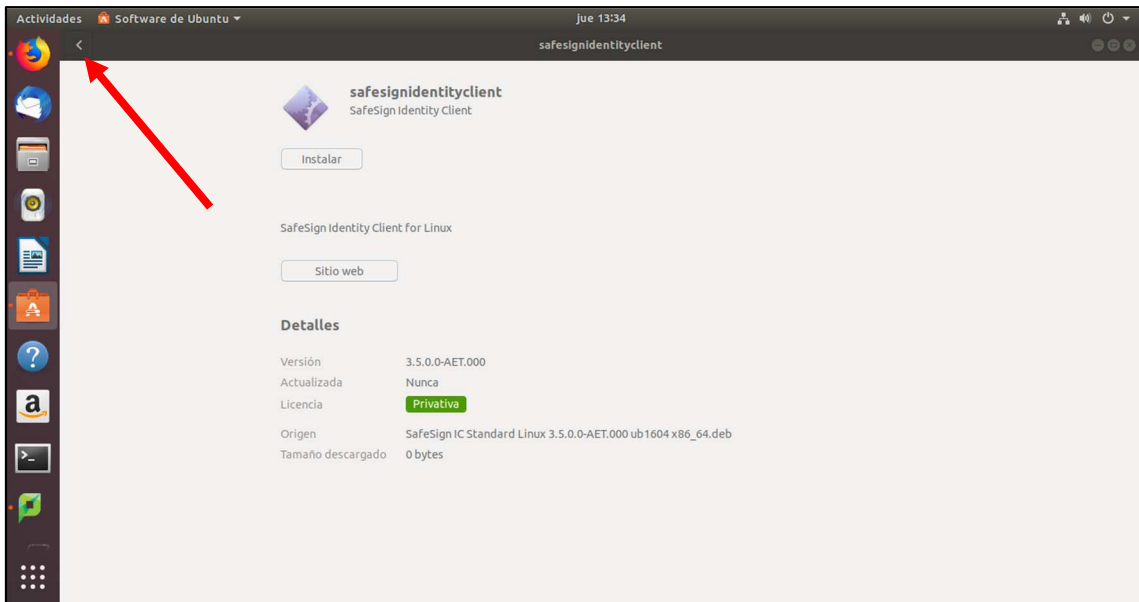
Actividades Software de Ubuntu ▾ jue 13:34

safesignidentityclient

safesignidentityclient
SafeSign Identity Client

Instalar

SafeSign Identity Client for Linux

Sitio web

Detalles

| | |
|---|---|
| Versión | 3.5.0.0-AET.000 |
| Actualizada | Nunca |
| Licencia | Privativa |
| Origen | SafeSign IC Standard Linux 3.5.0.0-AET.000 ub1604 x86_64.deb |
| Tamaño descargado | 0 bytes |